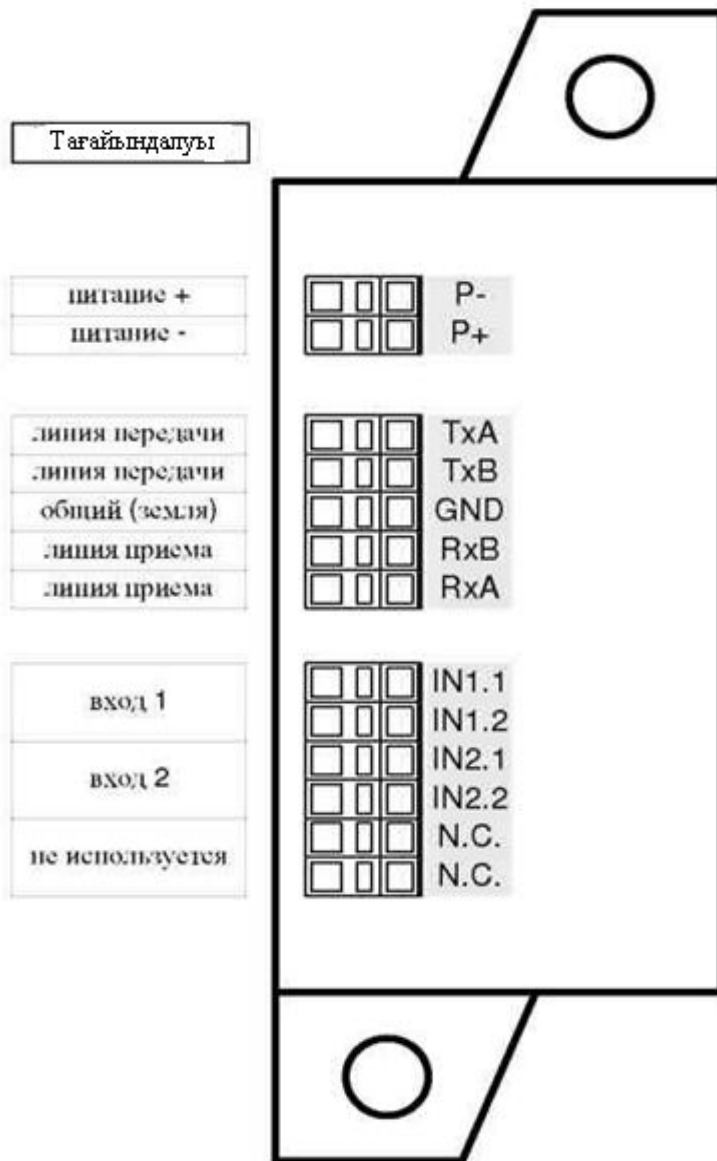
Тағайындалуы

питание +
питание -

линия передачи
линия передачи
общий (земля)
линия приема
линия приема

вход 1

вход 2

не используется

P-
P+

TxA
TxB
GND
RxB
RxA

IN1.1
IN1.2
IN2.1
IN2.2
N.C.
N.C.